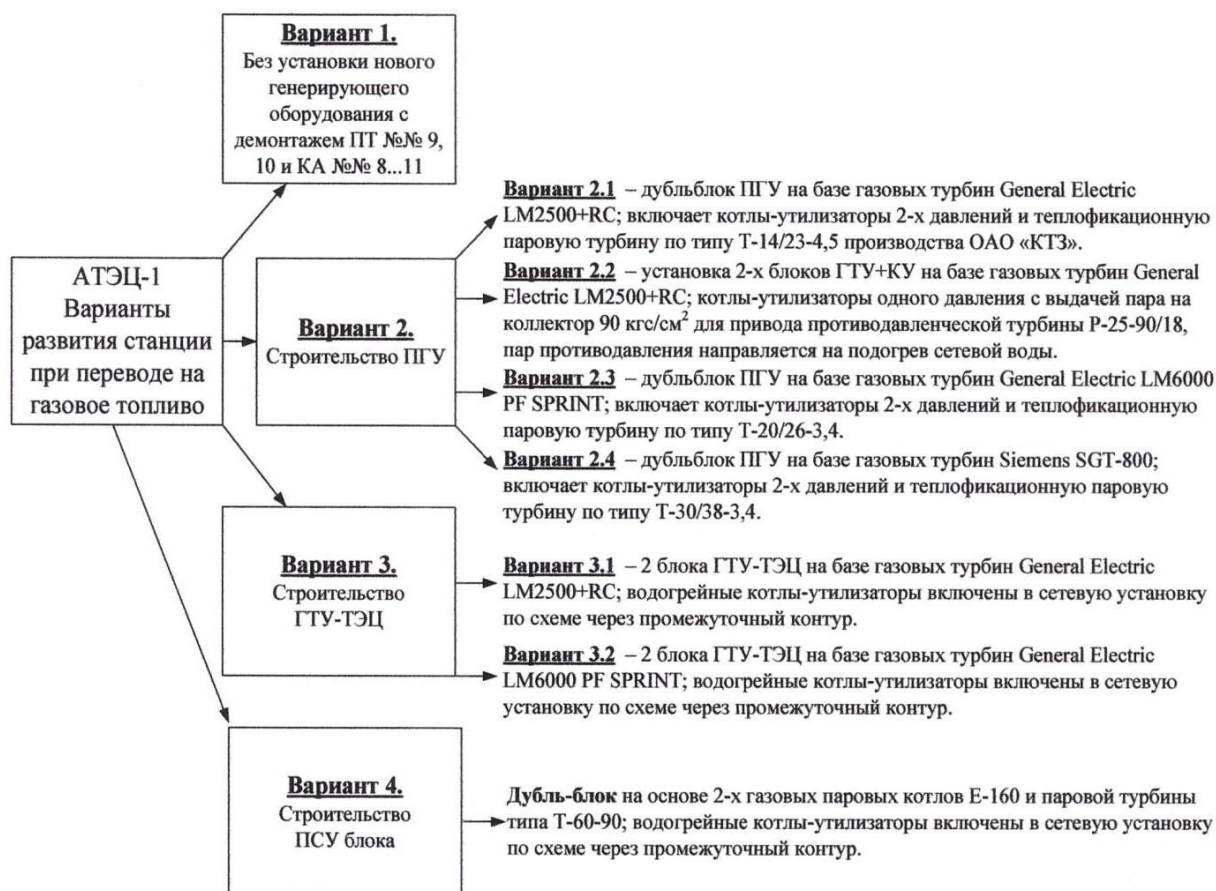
АТЭЦ-1
Варианты развития станции при переводе на газовое топливо

Вариант 1.
Без установки нового генерирующего оборудования с демонтажем ПТ №№ 9, 10 и КА №№ 8...11

Вариант 2.
Строительство ПГУ

Вариант 2.1 – дубльблок ПГУ на базе газовых турбин General Electric LM2500+RC; включает котлы-утилизаторы 2-х давлений и теплофикационную паровую турбину по типу Т-14/23-4,5 производства ОАО «КТЗ».

Вариант 2.2 – установка 2-х блоков ГТУ+КУ на базе газовых турбин General Electric LM2500+RC; котлы-утилизаторы одного давления с выдачей пара на коллектор 90 кгс/см$^2$ для привода противодавленческой турбины Р-25-90/18, пар противодавления направляется на подогрев сетевой воды.

Вариант 2.3 – дубльблок ПГУ на базе газовых турбин General Electric LM6000 PF SPRINT; включает котлы-утилизаторы 2-х давлений и теплофикационную паровую турбину по типу Т-20/26-3,4.

Вариант 2.4 – дубльблок ПГУ на базе газовых турбин Siemens SGT-800; включает котлы-утилизаторы 2-х давлений и теплофикационную паровую турбину по типу Т-30/38-3,4.

Вариант 3.
Строительство ГТУ-ТЭЦ

Вариант 3.1 – 2 блока ГТУ-ТЭЦ на базе газовых турбин General Electric LM2500+RC; водогрейные котлы-утилизаторы включены в сетевую установку по схеме через промежуточный контур.

Вариант 3.2 – 2 блока ГТУ-ТЭЦ на базе газовых турбин General Electric LM6000 PF SPRINT; водогрейные котлы-утилизаторы включены в сетевую установку по схеме через промежуточный контур.

Вариант 4.
Строительство ПСУ блока

Дубль-блок на основе 2-х газовых паровых котлов Е-160 и паровой турбины типа Т-60-90; водогрейные котлы-утилизаторы включены в сетевую установку по схеме через промежуточный контур.